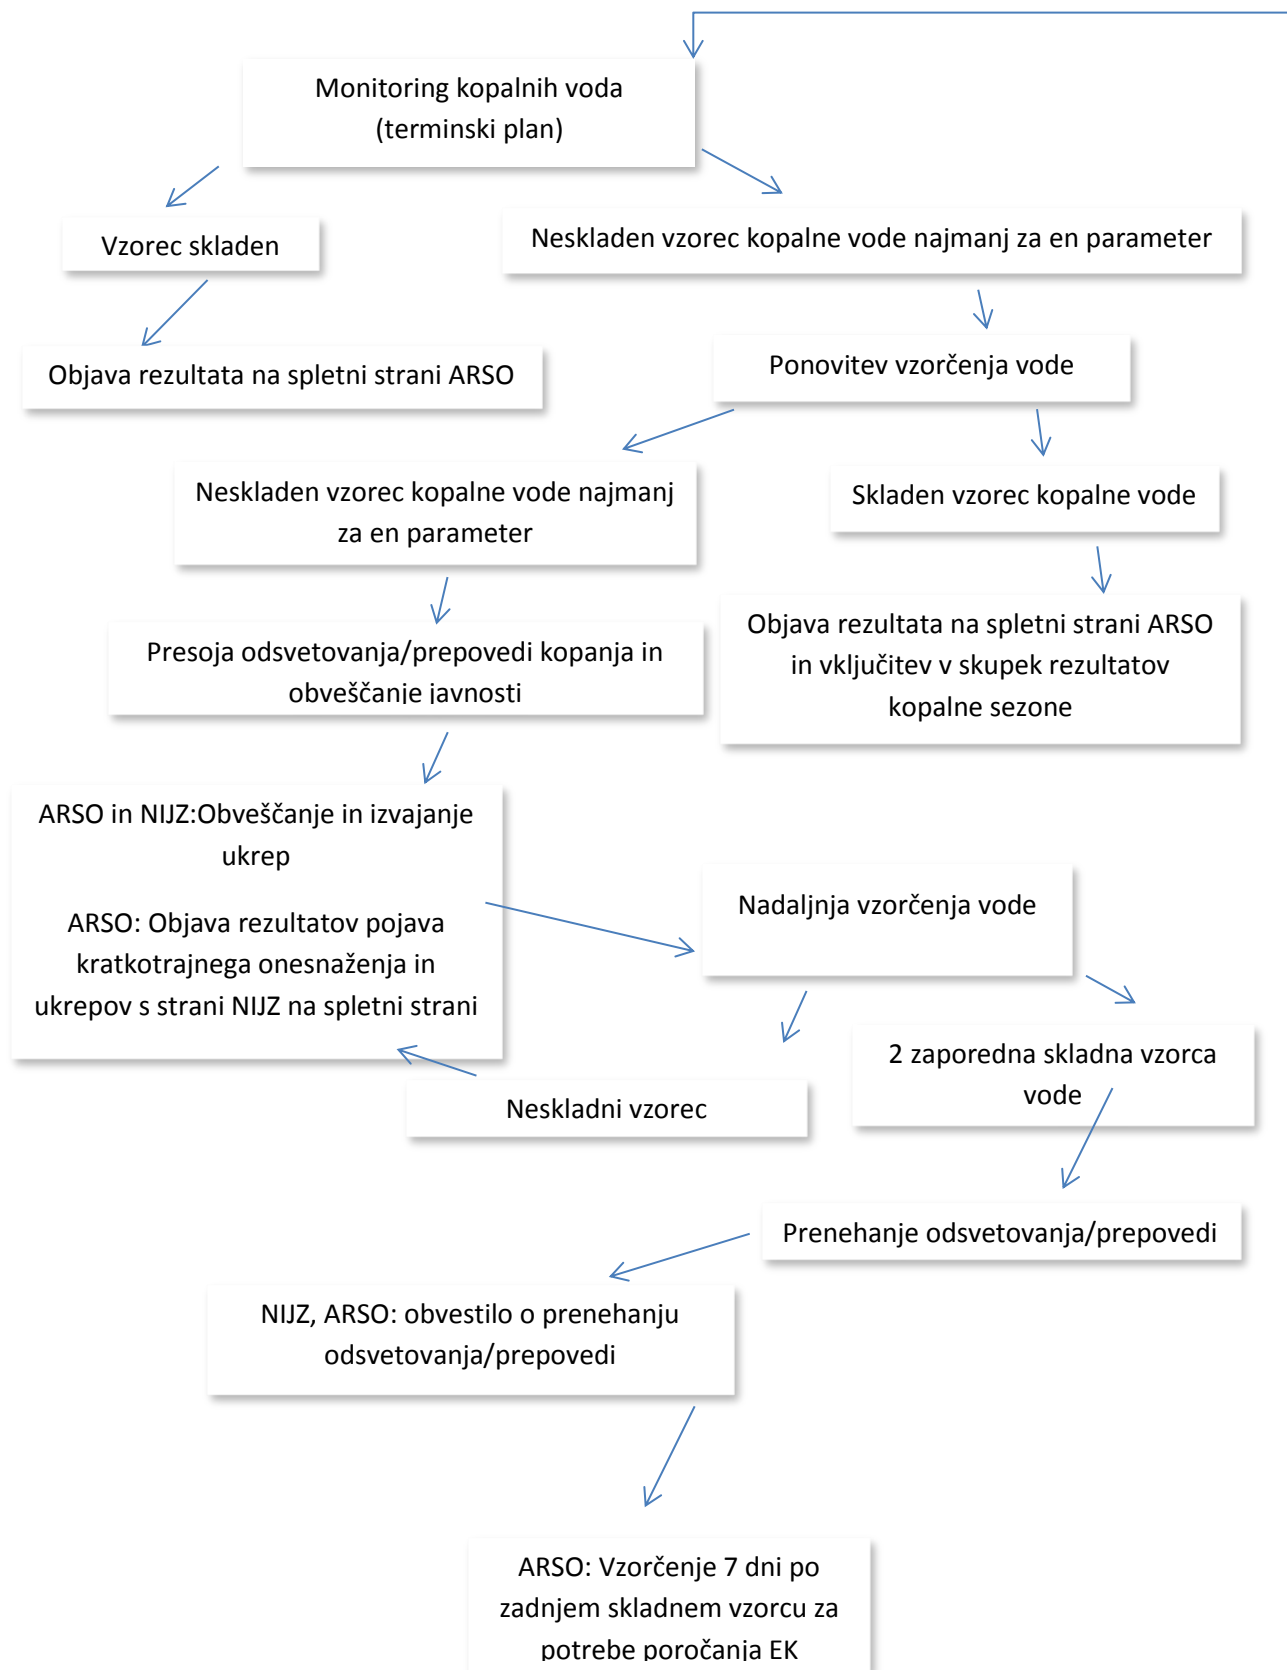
Monitoring kopalnih voda
(terminski plan)

Vzorec skladen

Neskladen vzorec kopalne vode najmanj za en parameter

Objava rezultata na spletni strani ARSO

Ponovitev vzorčenja vode

Neskladen vzorec kopalne vode najmanj za en parameter

Skladen vzorec kopalne vode

Presoja odsvetovanja/prepovedi kopanja in obveščanje javnosti

Objava rezultata na spletni strani ARSO in vključitev v skupek rezultatov kopalne sezone

ARSO in NIJZ:Obveščanje in izvajanje ukrep

ARSO: Objava rezultatov pojava kratkotrajnega onesnaženja in ukrepov s strani NIJZ na spletni strani

Nadaljnja vzorčenja vode

2 zaporedna skladna vzorca vode

Neskladni vzorec

Prenehanje odsvetovanja/prepovedi

NIJZ, ARSO: obvestilo o prenehanju odsvetovanja/prepovedi

ARSO: Vzorčenje 7 dni po zadnjem skladnem vzorcu za potrebe poročanja EK